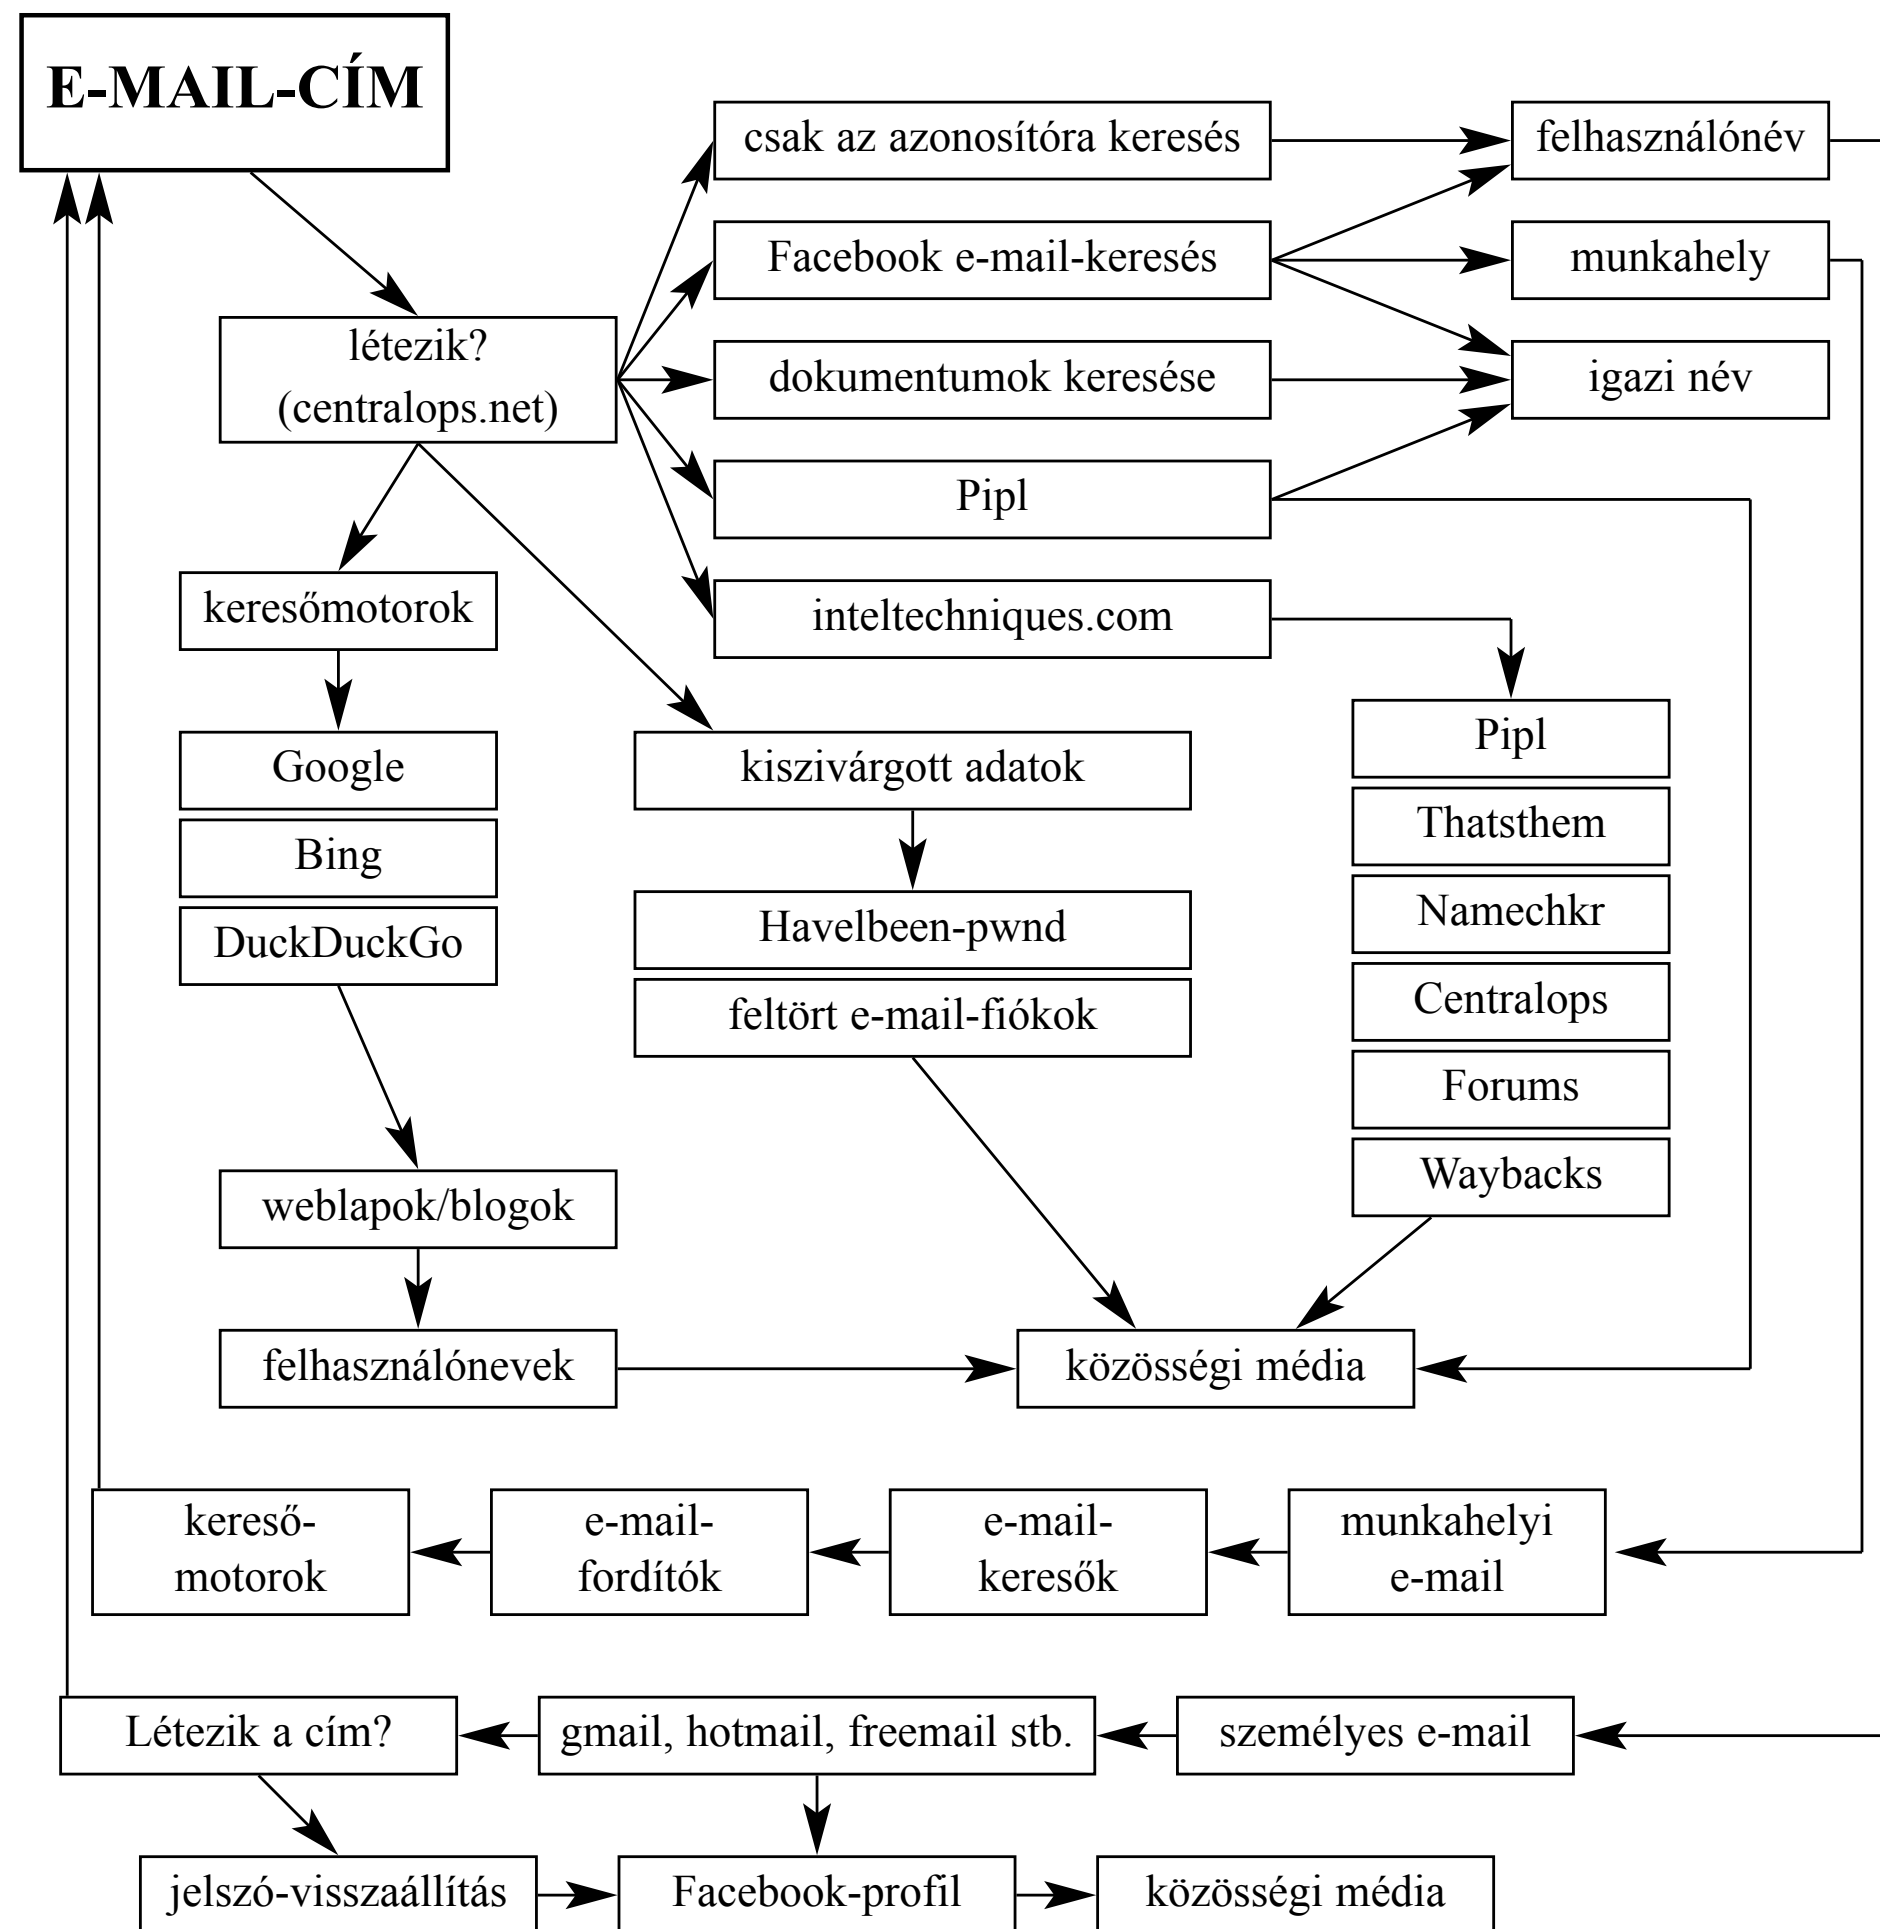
E-MAIL-CÍM

létezik? (centralops.net)

csak az azonosítóra keresés

Facebook e-mail-keresés

dokumentumok keresése

Pipl

inteltechniques.com

felhasználónév

munkahely

igazi név

keresőmotorok

Google

Bing

DuckDuckGo

kiszivárgott adatok

Havelbeen-pwnd

feltört e-mail-fiókok

Pipl

Thatsthem

Namechkr

Centralops

Forums

Waybacks

weblapok/blogok

felhasználónevek

közösségi média

kereső-motorok

e-mail-fordítók

e-mail-keresők

munkahelyi e-mail

Létezik a cím?

gmail, hotmail, freemail stb.

személyes e-mail

jelszó-visszaállítás

Facebook-profil

közösségi média